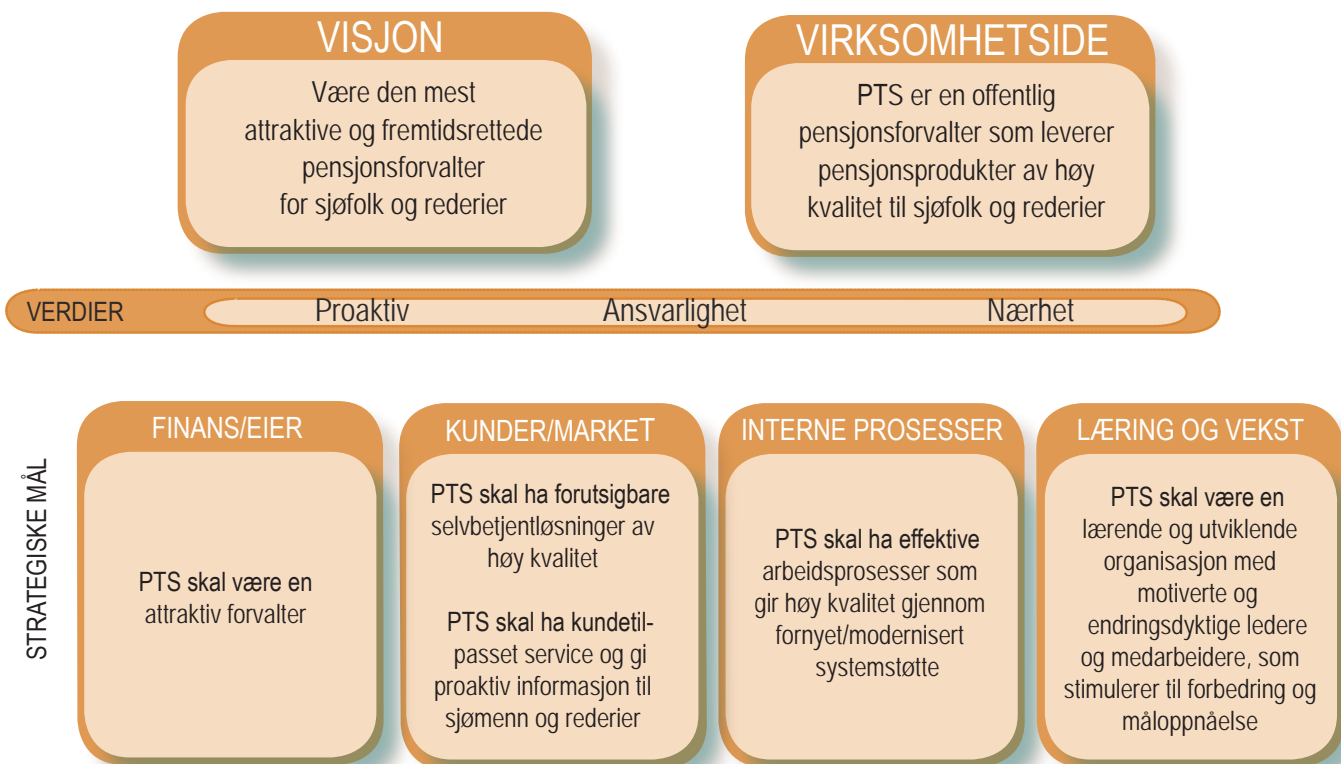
VISJON

Være den mest attraktive og fremtidsrettede pensjonsforvalter for sjøfolk og rederier

VIRKSOMHETSIDE

PTS er en offentlig pensjonsforvalter som leverer pensjonsprodukter av høy kvalitet til sjøfolk og rederier

VERDIER Proaktiv Ansvarlighet Nærhet

STRATEGISKE MÅL

FINANS/EIER

PTS skal være en attraktiv forvalter

KUNDER/MARKET

PTS skal ha forutsigbare selvbetjentløsninger av høy kvalitet

PTS skal ha kundetilpasset service og gi proaktiv informasjon til sjømenn og rederier

INTERNE PROSESSER

PTS skal ha effektive arbeidsprosesser som gir høy kvalitet gjennom fornyet/modernisert systemstøtte

LÆRING OG VEKST

PTS skal være en lærende og utviklende organisasjon med motiverte og endringsdyktige ledere og medarbeidere, som stimulerer til forbedring og måloppnåelse